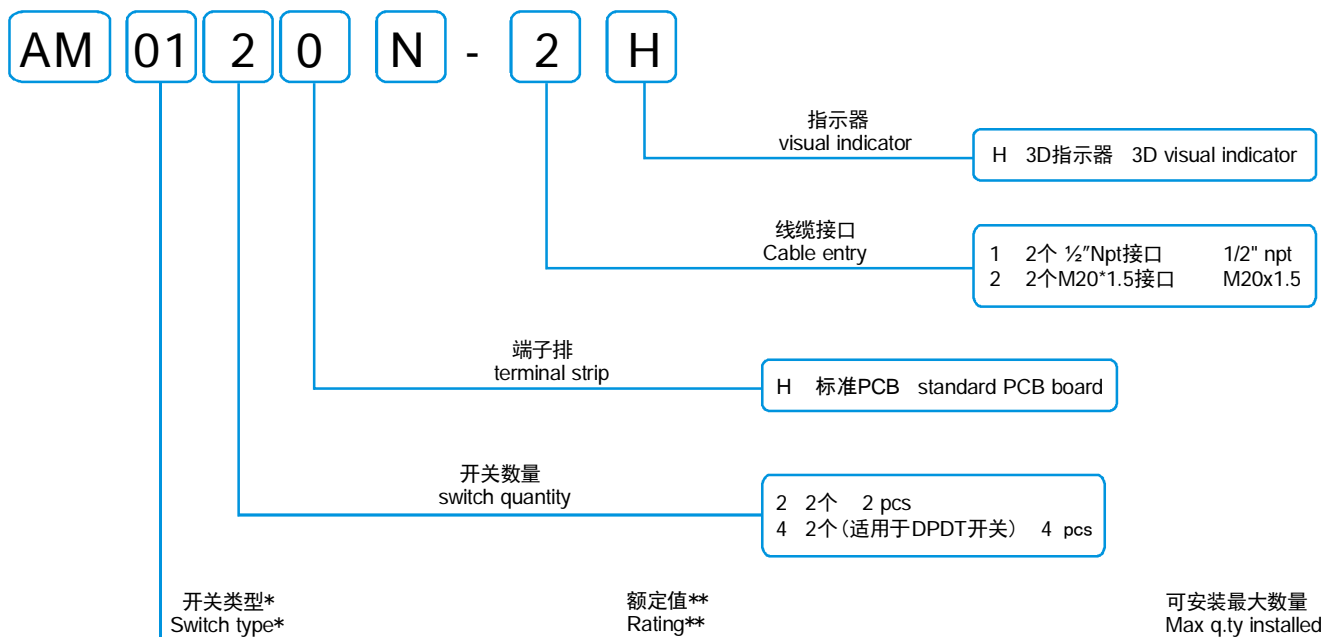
AM 01 2 0 N - 2 H

指示器
visual indicator

H 3D指示器 3D visual indicator

线缆接口
Cable entry

1 2个 ½″Npt接口 1/2" npt
2 2个M20*1.5接口 M20x1.5

端子排
terminal strip

H 标准PCB standard PCB board

开关数量
switch quantity

2 2个 2 pcs
4 2个(适用于DPDT开关) 4 pcs

开关类型*
Switch type*

额定值**
Rating**

可安装最大数量
Max q.ty installed